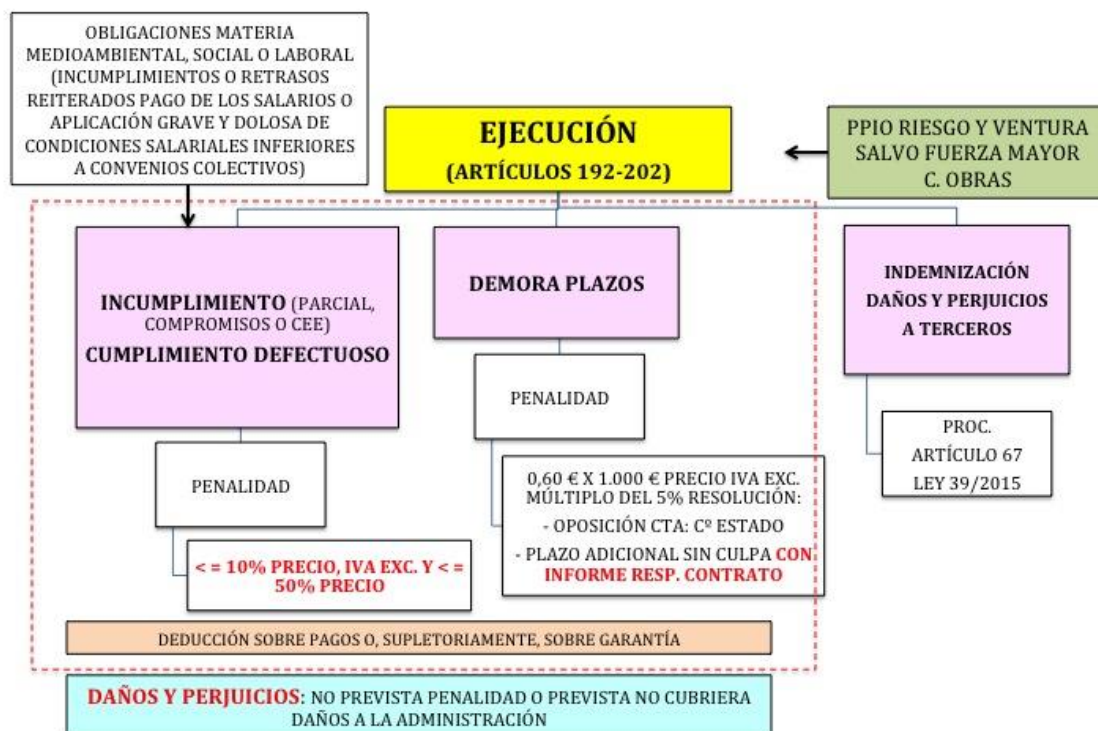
OBLIGACIONES MATERIA MEDIOAMBIENTAL, SOCIAL O LABORAL (INCUMPLIMIENTOS O RETRASOS REITERADOS PAGO DE LOS SALARIOS O APLICACIÓN GRAVE Y DOLOSA DE CONDICIONES SALARIALES INFERIORES A CONVENIOS COLECTIVOS)

EJECUCIÓN
(ARTÍCULOS 192-202)

PPIO RIESGO Y VENTURA SALVO FUERZA MAYOR C. OBRAS

INCUMPLIMIENTO (PARCIAL, COMPROMISOS O CEE)
CUMPLIMIENTO DEFECTUOSO

PENALIDAD

< = 10% PRECIO, IVA EXC. Y < = 50% PRECIO

DEMORA PLAZOS

PENALIDAD

0,60 € X 1.000 € PRECIO IVA EXC.
MÚLTIPLO DEL 5% RESOLUCIÓN:
- OPOSICIÓN CTA: Cº ESTADO
- PLAZO ADICIONAL SIN CULPA CON INFORME RESP. CONTRATO

INDEMNIZACIÓN DAÑOS Y PERJUICIOS A TERCEROS

PROC. ARTÍCULO 67 LEY 39/2015

DEDUCCIÓN SOBRE PAGOS O, SUPLETORIAMENTE, SOBRE GARANTÍA

DAÑOS Y PERJUICIOS: NO PREVISTA PENALIDAD O PREVISTA NO CUBRIERA DAÑOS A LA ADMINISTRACIÓN